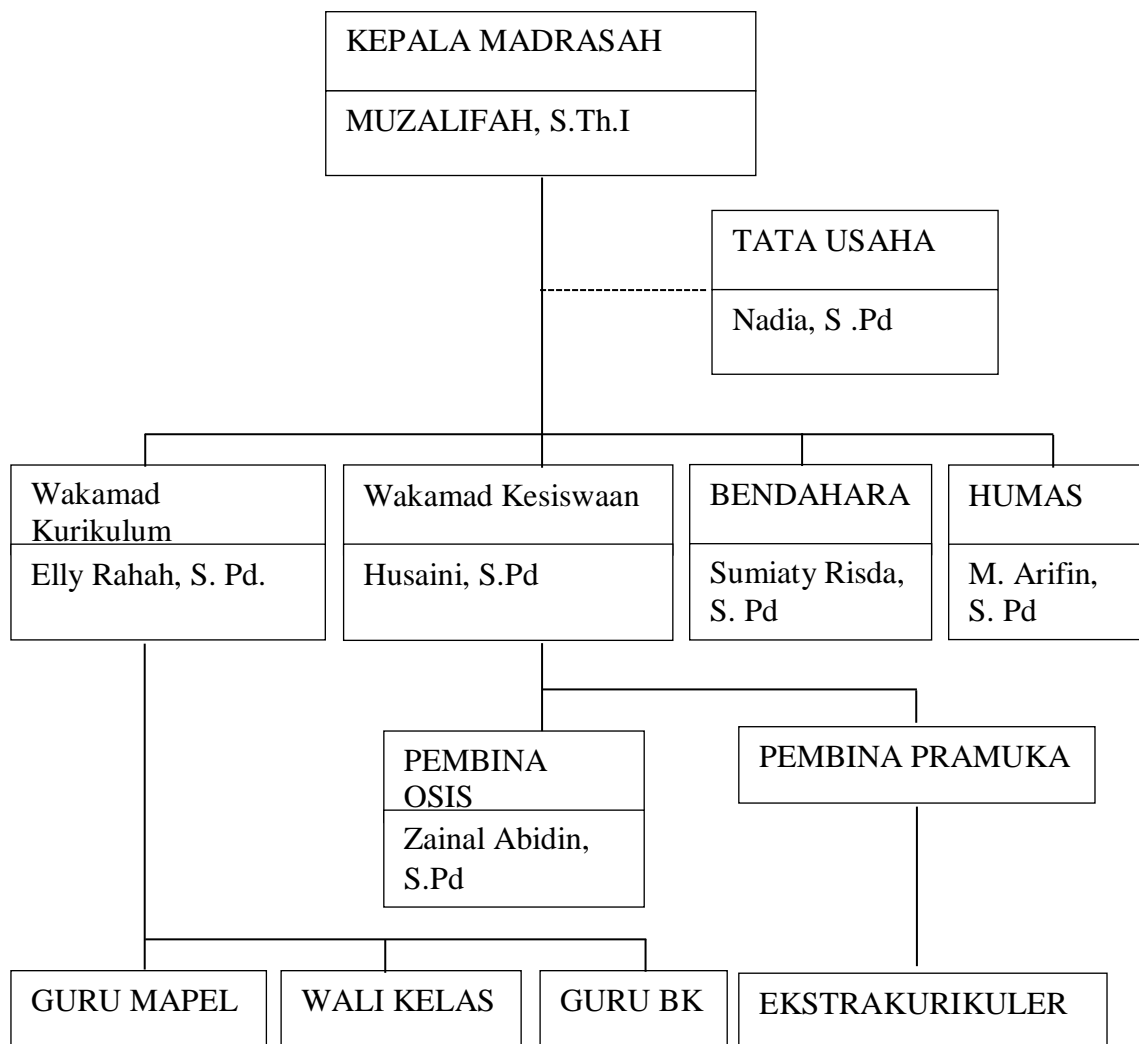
KEPALA MADRASAH

MUZALIFAH, S.Th.I

TATA USAHA

Nadia, S .Pd

Wakamad Kurikulum

Elly Rahah, S. Pd.

Wakamad Kesiswaan

Husaini, S.Pd

BENDAHARA

Sumiaty Risda, S. Pd

HUMAS

M. Arifin, S. Pd

PEMBINA OSIS

Zainal Abidin, S.Pd

PEMBINA PRAMUKA

GURU MAPEL

WALI KELAS

GURU BK

EKSTRAKURIKULER